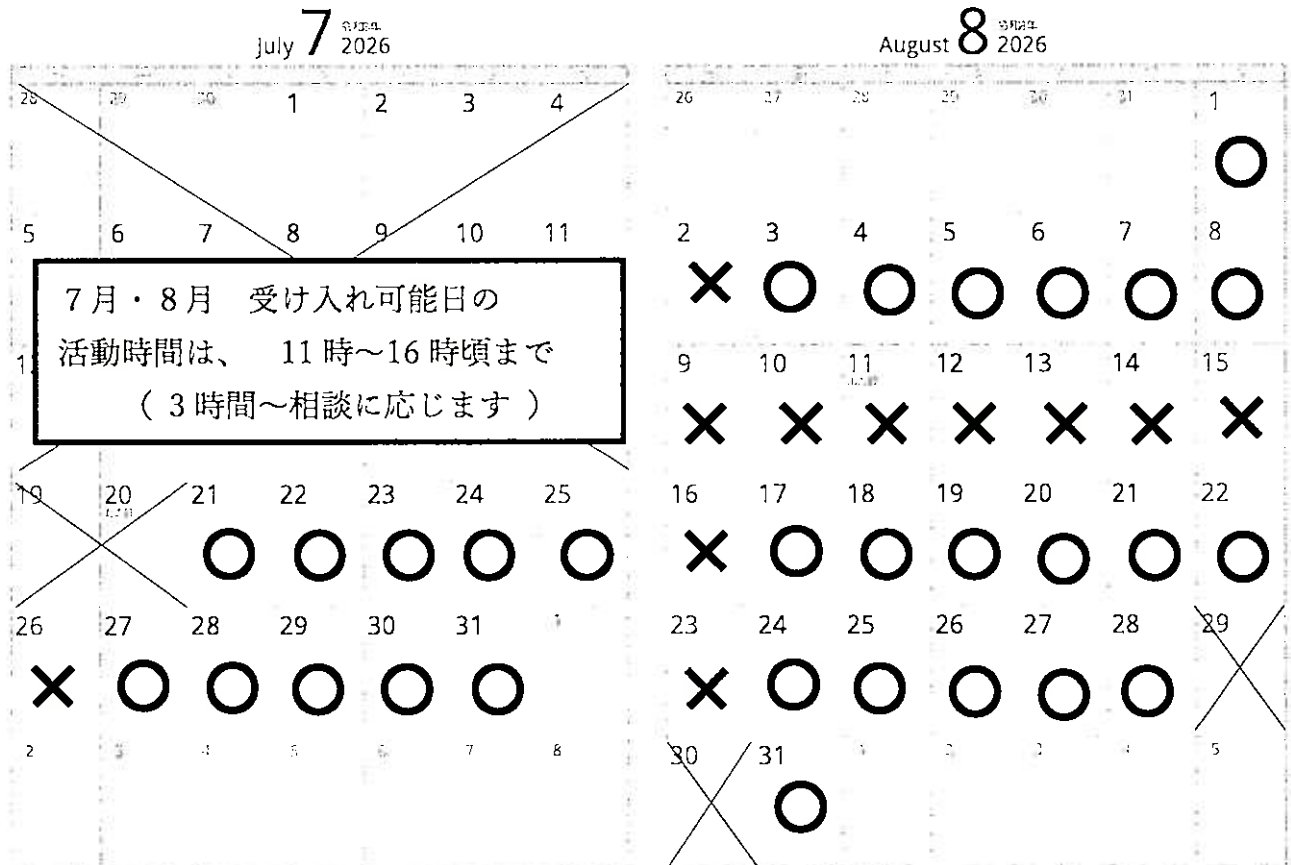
July 7 令和8年 2026

| | | | | | | |
|---|---|---|---|---|---|---|
| 28 | 29 | 30 | 1 | 2 | 3 | 4 |
| 5 | 6 | 7 | 8 | 9 | 10 | 11 |
| 1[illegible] | | | | | | |
| 19 | 20 | 21 ○ | 22 ○ | 23 ○ | 24 ○ | 25 ○ |
| 26 × | 27 ○ | 28 ○ | 29 ○ | 30 ○ | 31 ○ | 1 |
| 2 | 3 | 4 | 5 | 6 | 7 | 8 |

7月・8月　受け入れ可能日の
活動時間は、　11時～16時頃まで
（ 3時間～相談に応じます ）

August 8 令和8年 2026

| | | | | | | |
|---|---|---|---|---|---|---|
| 26 | 27 | 28 | 29 | 30 | 31 | 1 ○ |
| 2 × | 3 ○ | 4 ○ | 5 ○ | 6 ○ | 7 ○ | 8 ○ |
| 9 × | 10 × | 11 × | 12 × | 13 × | 14 × | 15 × |
| 16 × | 17 ○ | 18 ○ | 19 ○ | 20 ○ | 21 ○ | 22 ○ |
| 23 × | 24 ○ | 25 ○ | 26 ○ | 27 ○ | 28 ○ | 29 |
| 30 | 31 ○ | 1 | 2 | 3 | 4 | 5 |